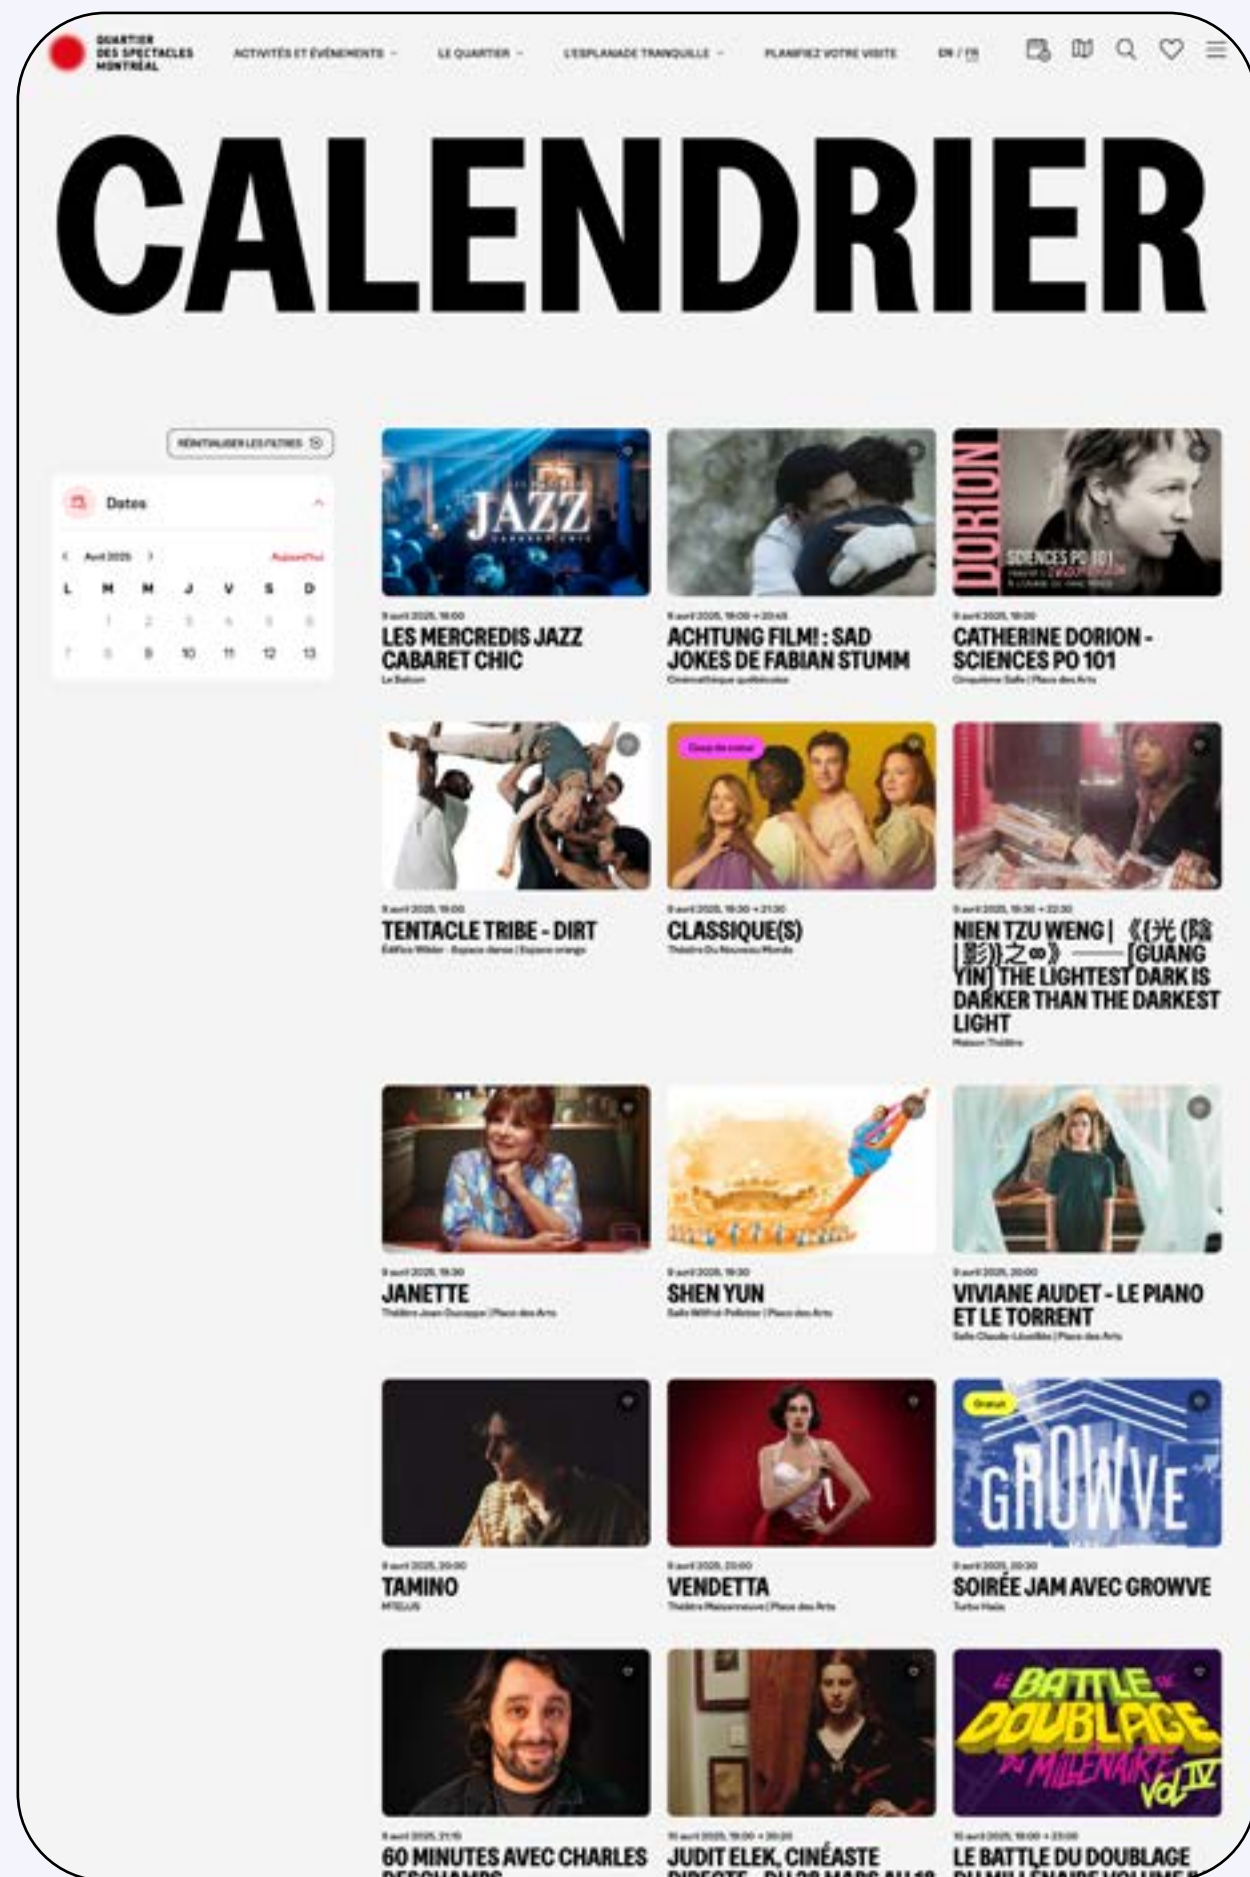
QUARTIER DES SPECTACLES MONTRÉAL

ACTIVITÉS ET ÉVÉNEMENTS LE QUARTIER L'ESPLANADE TRANQUILLE PLANIFIEZ VOTRE VISITE EN / FR

CALENDRIER

RÉINITIALISER LES FILTRES

Dates

Avril 2025 Aujourd'hui

| L | M | M | J | V | S | D |
|---|---|---|---|---|---|---|
|  | 1 | 2 | 3 | 4 | 5 | 6 |
| 7 | 8 | 9 | 10 | 11 | 12 | 13 |

JAZZ

9 avril 2025, 18:00
LES MERCREDIS JAZZ CABARET CHIC
Le Balcon

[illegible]
ACHTUNG FILM! : SAD JOKES DE FABIAN STUMM
Cinémathèque québécoise

DORION SCIENCES PO 101

9 avril 2025, 19:00
CATHERINE DORION - SCIENCES PO 101
Cinquième Salle | Place des Arts

9 avril 2025, 19:00
TENTACLE TRIBE - DIRT
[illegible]

Coup de coeur

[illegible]
CLASSIQUE(S)
Théâtre Du Nouveau Monde

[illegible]
NIEN TZU WENG | 《(光(陰|影)之∞》——[GUANG YIN] THE LIGHTEST DARK IS DARKER THAN THE DARKEST LIGHT
Maison Théâtre

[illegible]
JANETTE
Théâtre Jean-Duceppe | Place des Arts

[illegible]
SHEN YUN
Salle Wilfrid-Pelletier | Place des Arts

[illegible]
VIVIANE AUDET - LE PIANO ET LE TORRENT
Salle Claude-Léveillée | Place des Arts

Gratuit

GROWVE

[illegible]
TAMINO
MTELUS

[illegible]
VENDETTA
Théâtre Maisonneuve | Place des Arts

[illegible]
SOIRÉE JAM AVEC GROWVE
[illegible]

LE BATTLE DE DOUBLAGE DU MILLÉNAIRE VOL IV

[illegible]
60 MINUTES AVEC CHARLES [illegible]

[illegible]
JUDIT ELEK, CINÉASTE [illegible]

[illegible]
LE BATTLE DU DOUBLAGE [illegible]